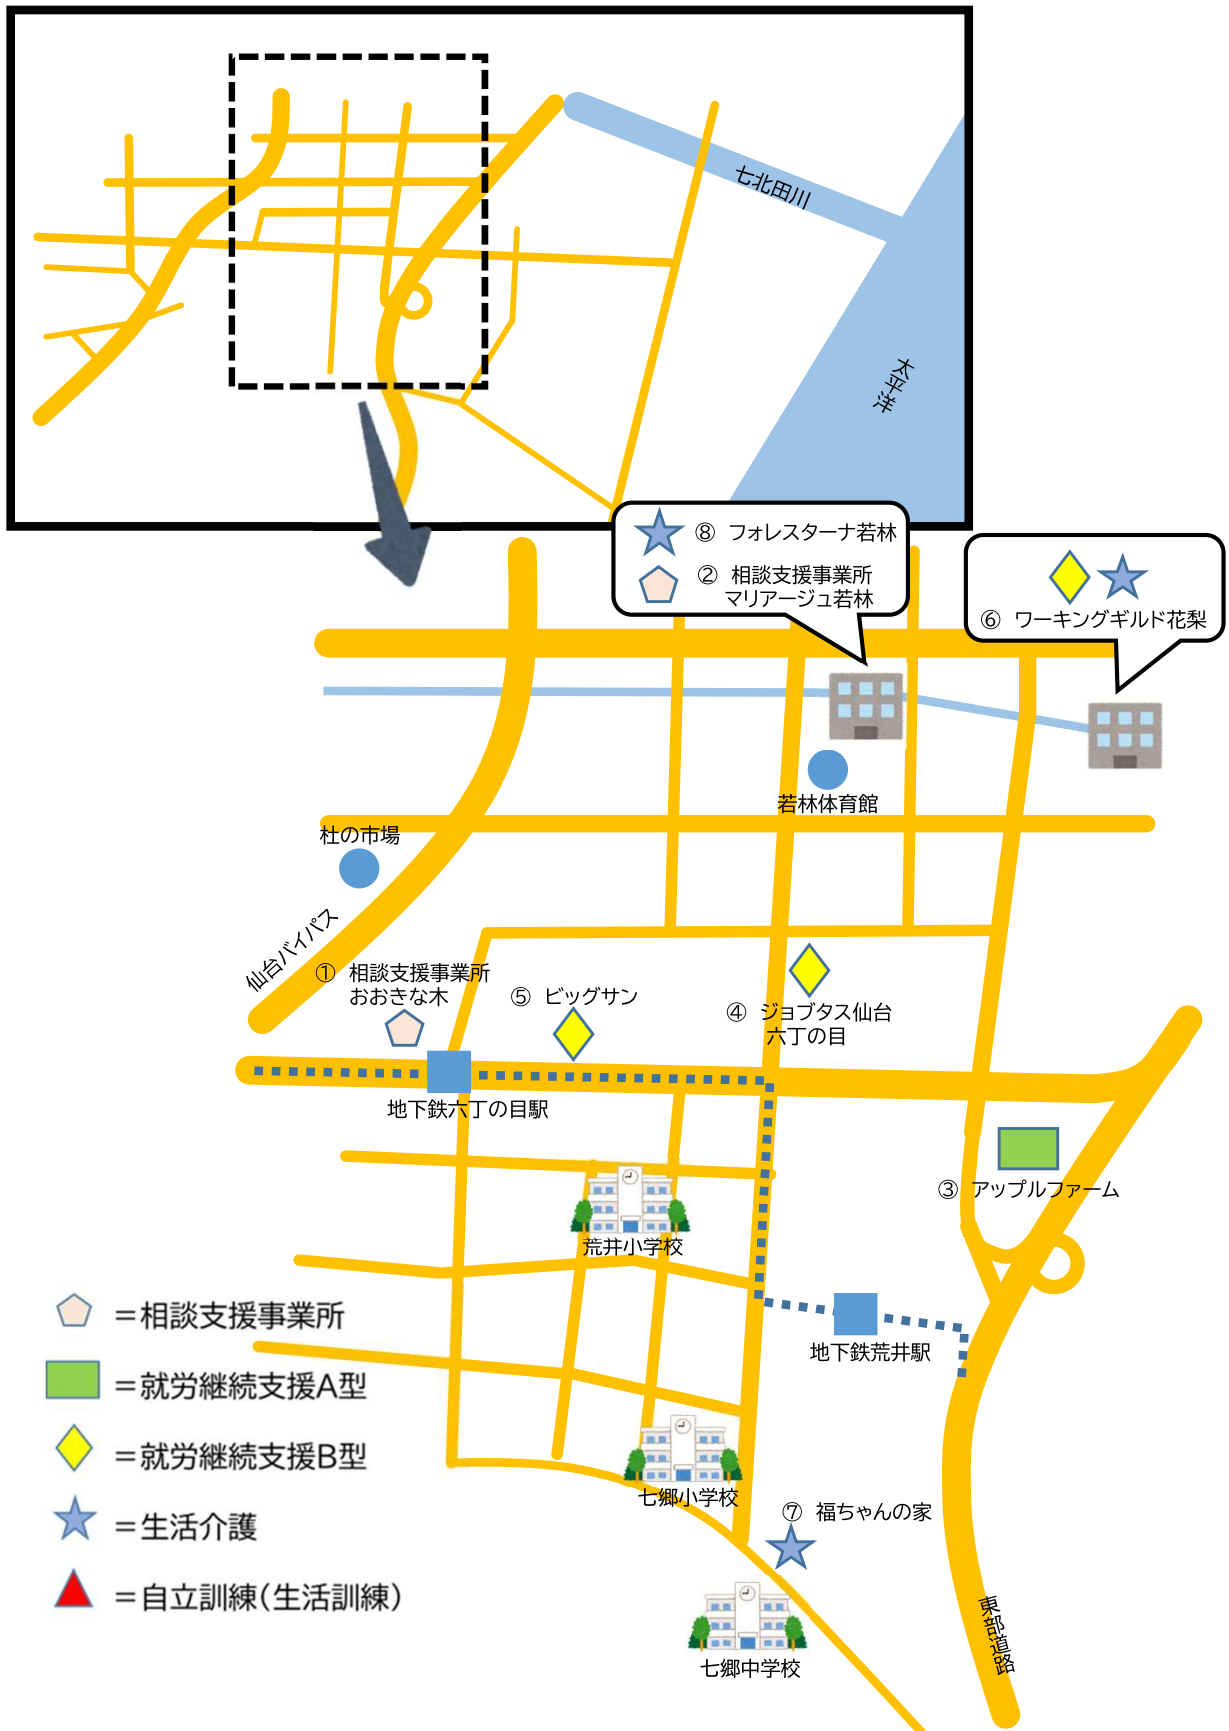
七北田川

太平洋

⑧ フォレスターナ若林

② 相談支援事業所 マリアージュ若林

⑥ ワーキングギルド花梨

若林体育館

杜の市場

仙台バイパス

① 相談支援事業所 おおきな木

⑤ ビッグサン

④ ジョブタス仙台 六丁の目

地下鉄六丁の目駅

③ アップルファーム

荒井小学校

地下鉄荒井駅

七郷小学校

⑦ 福ちゃんの家

七郷中学校

東部道路

＝相談支援事業所

＝就労継続支援A型

＝就労継続支援B型

＝生活介護

＝自立訓練（生活訓練）